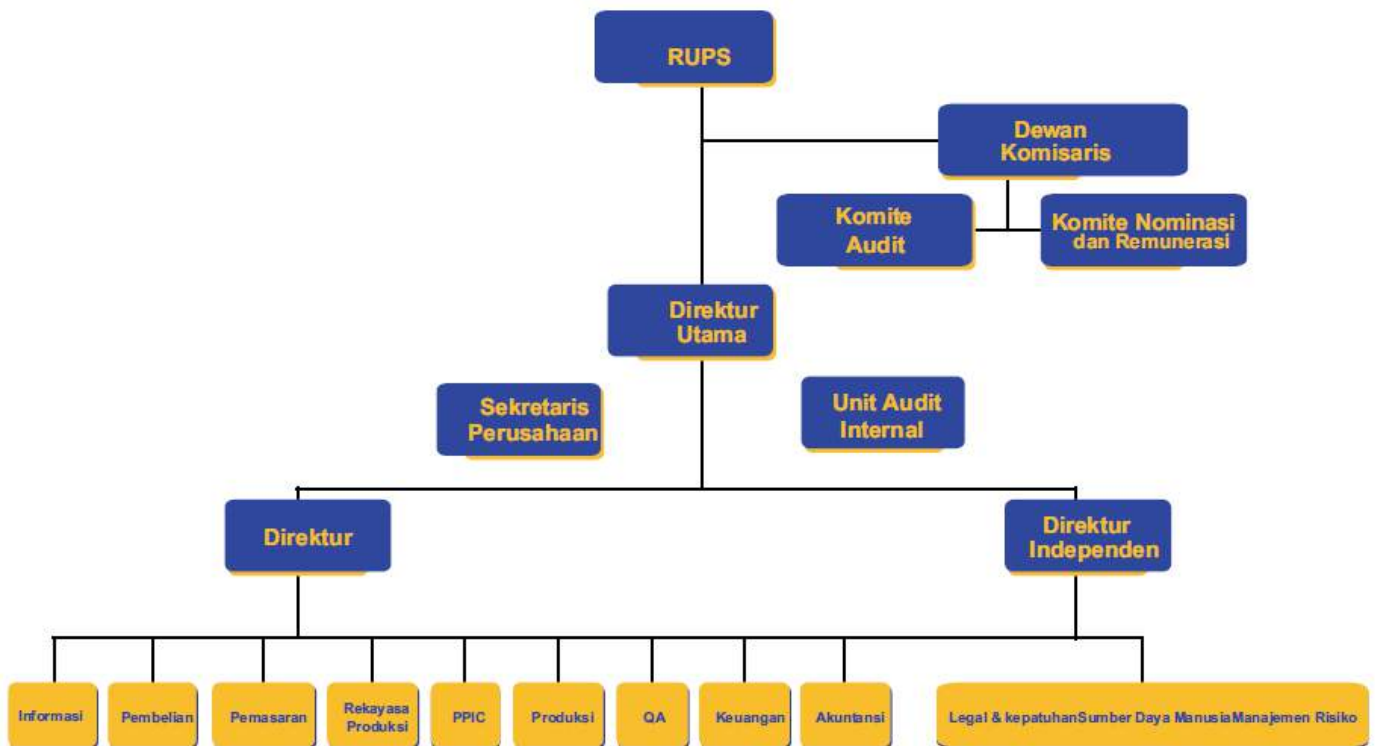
RUPS

Dewan Komisaris

Komite Audit

Komite Nominasi dan Remunerasi

Direktur Utama

Sekretaris Perusahaan

Unit Audit Internal

Direktur

Direktur Independen

Informasi

Pembelian

Pemasaran

Rekayasa Produksi

PPIC

Produksi

QA

Keuangan

Akuntansi

Legal & kepatuhanSumber Daya ManusiaManajemen Risiko